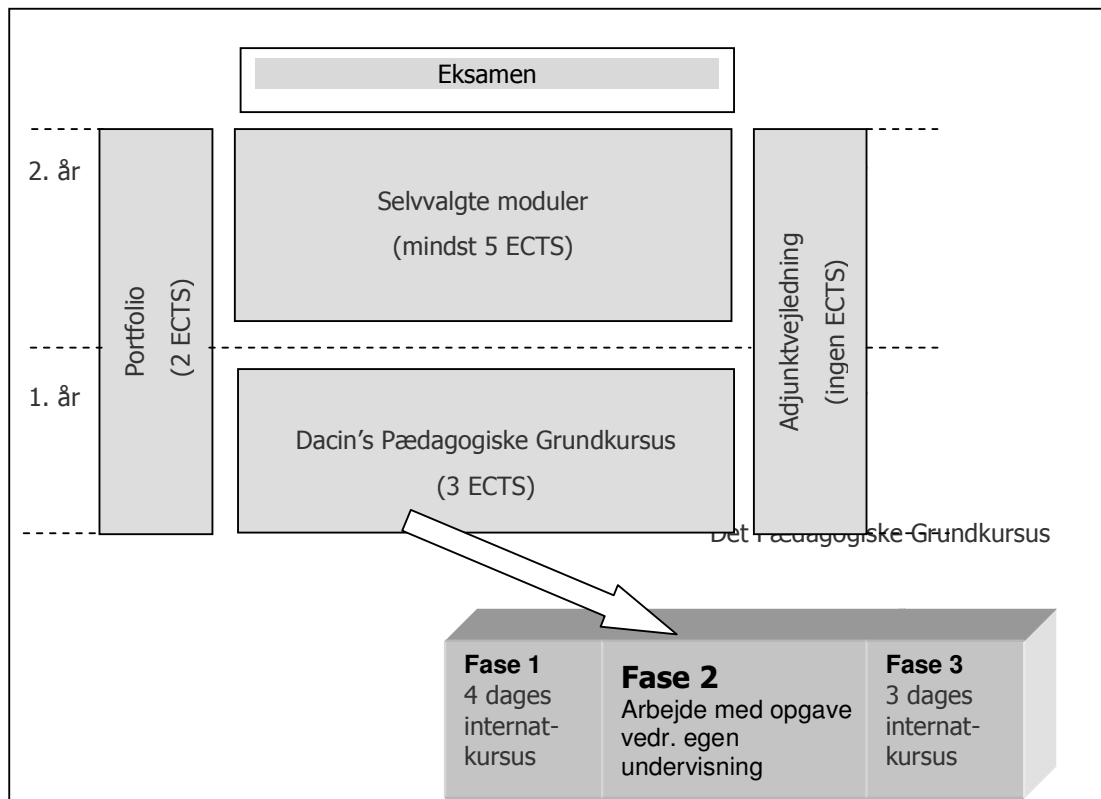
Eksamen

2. år

Selvvalgte moduler

(mindst 5 ECTS)

Portfolio

(2 ECTS)

Adjunktvejledning

(ingen ECTS)

1. år

Dacin's Pædagogiske Grundkursus

(3 ECTS)

Det Pædagogiske Grundkursus

**Fase 1**
4 dages internatkursus

**Fase 2**
Arbejde med opgave vedr. egen undervisning

**Fase 3**
3 dages internatkursus